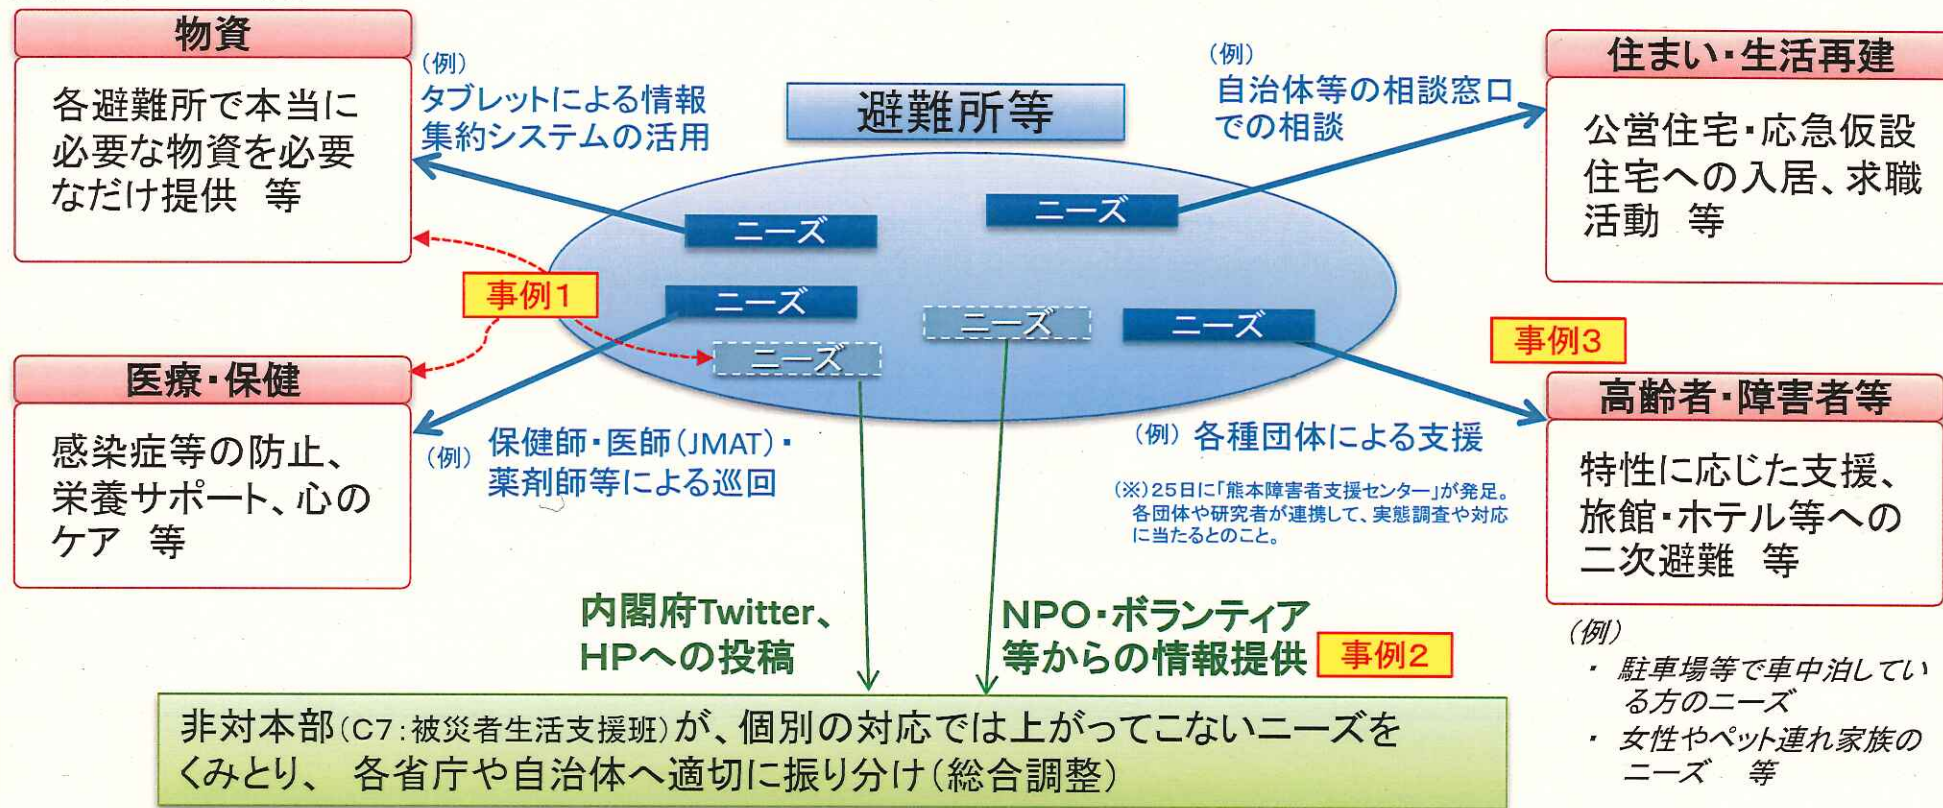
物資

各避難所で本当に必要な物資を必要なだけ提供　等

（例）
タブレットによる情報集約システムの活用

避難所等

（例）
自治体等の相談窓口での相談

住まい・生活再建

公営住宅・応急仮設住宅への入居、求職活動　等

ニーズ

ニーズ

事例1

ニーズ

ニーズ

ニーズ

ニーズ

事例3

医療・保健

感染症等の防止、栄養サポート、心のケア　等

（例）保健師・医師（JMAT）・薬剤師等による巡回

（例）各種団体による支援

（※）25日に「熊本障害者支援センター」が発足。各団体や研究者が連携して、実態調査や対応に当たるとのこと。

高齢者・障害者等

特性に応じた支援、旅館・ホテル等への二次避難　等

内閣府Twitter、HPへの投稿

NPO・ボランティア等からの情報提供

事例2

（例）
・駐車場等で車中泊している方のニーズ
・女性やペット連れ家族のニーズ　等

非対本部（C7：被災者生活支援班）が、個別の対応では上がってこないニーズをくみとり、各省庁や自治体へ適切に振り分け（総合調整）